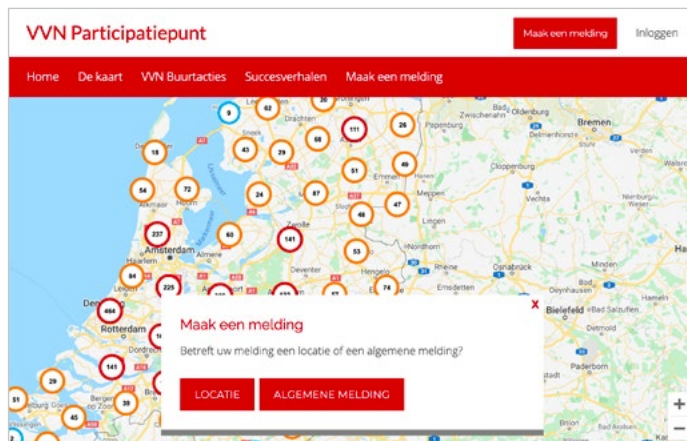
VVN Participatiepunt

Maak een melding

Inloggen

Home De kaart VVN Buurtacties Succesverhalen Maak een melding

9 62 30 111 26 18 43 29 68 46 54 72 51 24 87 47 237 60 141 48 53 84 225 74 464 141 29 39 51 45

Groningen Oldenburg Bremen Zwischenahn Papenburg Sneek Drachten Cloppenburg Emmen Meppen Vechta Alkmaar Lingen Amsterdam Haarlem Almere Zwolle Nordhorn Deventer Hengelo Osnabrück Rotterdam Dordrecht Enschede Bielefeld Minden Detmold Paderborn Bergen

Maak een melding

Betreft uw melding een locatie of een algemene melding?

LOCATIE

ALGEMENE MELDING

x

+

−